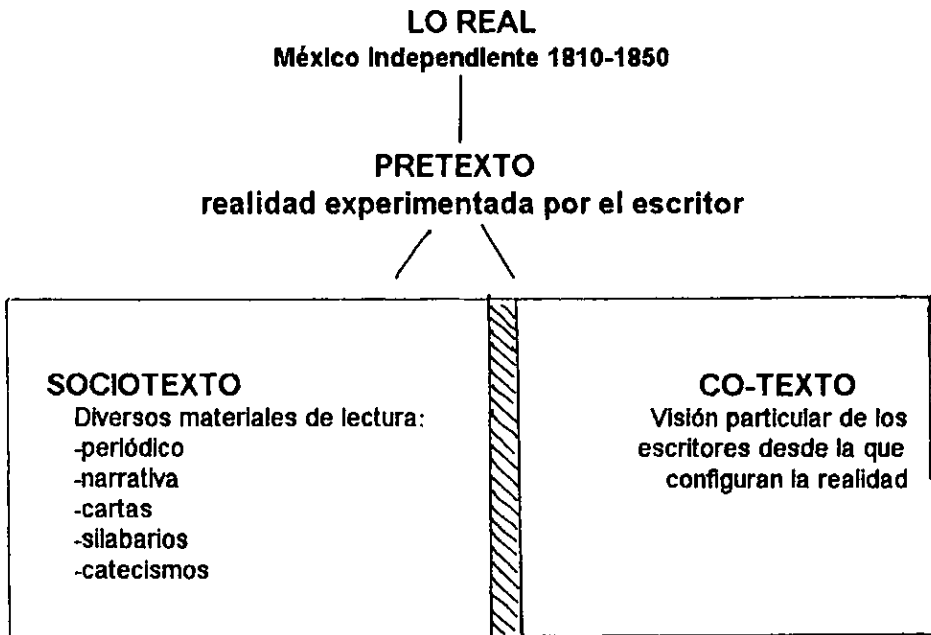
LO REAL
México Independiente 1810-1850

PRETEXTO
realidad experimentada por el escritor

SOCIOTEXTO
Diversos materiales de lectura:
-periódico
-narrativa
-cartas
-silabarios
-catecismos

CO-TEXTO
Visión particular de los escritores desde la que configuran la realidad